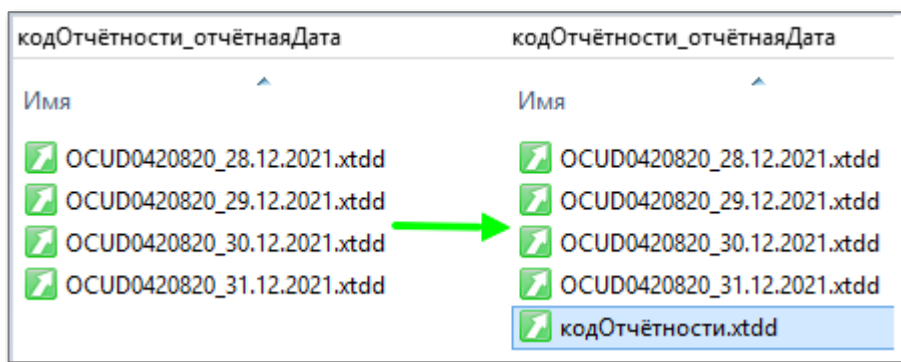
кодОтчётности_отчётнаяДата

Имя

OCUD0420820_28.12.2021.xtdd
OCUD0420820_29.12.2021.xtdd
OCUD0420820_30.12.2021.xtdd
OCUD0420820_31.12.2021.xtdd

кодОтчётности_отчётнаяДата

Имя

OCUD0420820_28.12.2021.xtdd
OCUD0420820_29.12.2021.xtdd
OCUD0420820_30.12.2021.xtdd
OCUD0420820_31.12.2021.xtdd
кодОтчётности.xtdd